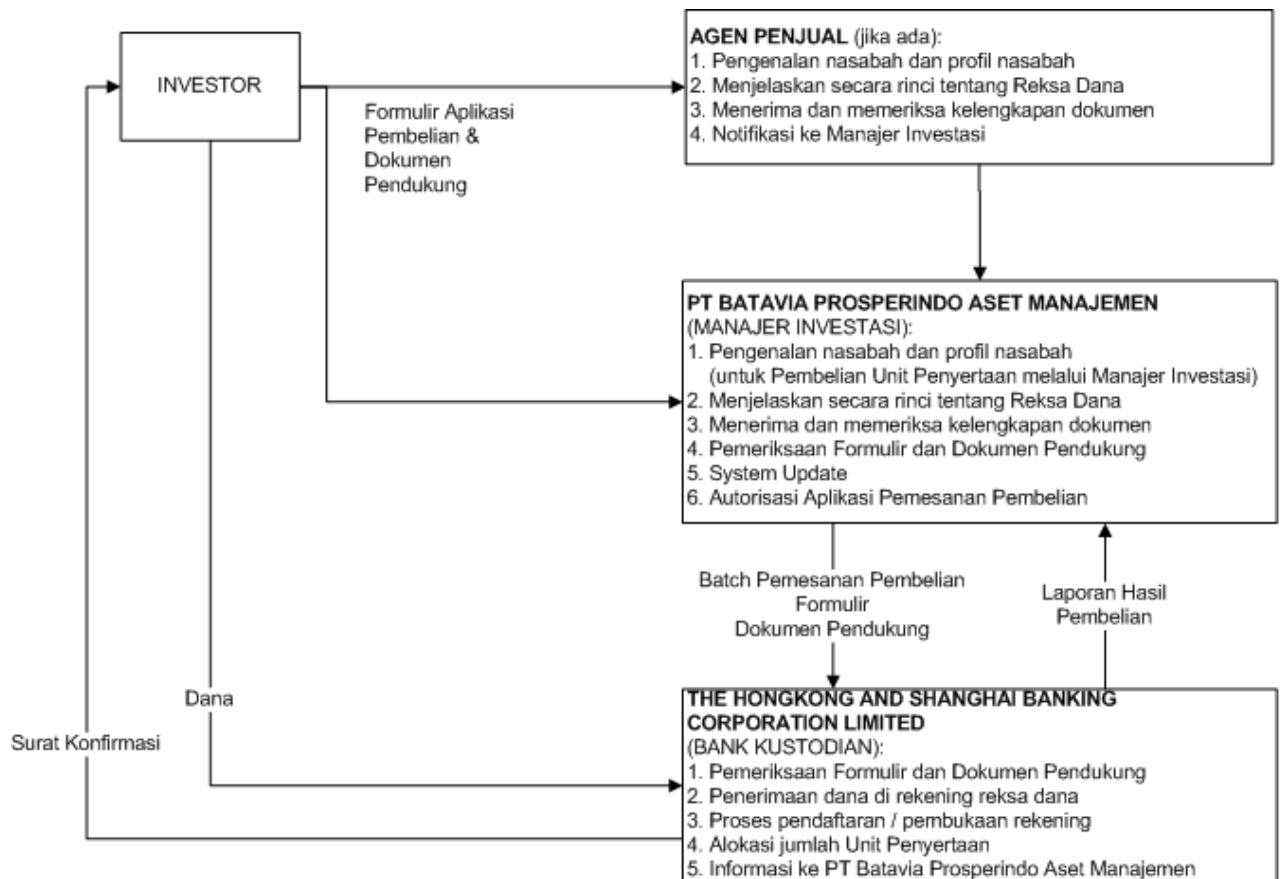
INVESTOR

Formulir Aplikasi Pembelian & Dokumen Pendukung

AGEN PENJUAL (jika ada):
1. Pengenalan nasabah dan profil nasabah
2. Menjelaskan secara rinci tentang Reksa Dana
3. Menerima dan memeriksa kelengkapan dokumen
4. Notifikasi ke Manajer Investasi

PT BATAVIA PROSPERINDO ASET MANAJEMEN
(MANAJER INVESTASI):
1. Pengenalan nasabah dan profil nasabah (untuk Pembelian Unit Penyertaan melalui Manajer Investasi)
2. Menjelaskan secara rinci tentang Reksa Dana
3. Menerima dan memeriksa kelengkapan dokumen
4. Pemeriksaan Formulir dan Dokumen Pendukung
5. System Update
6. Autorisasi Aplikasi Pemesanan Pembelian

Batch Pemesanan Pembelian
Formulir
Dokumen Pendukung

Laporan Hasil Pembelian

Dana

Surat Konfirmasi

THE HONGKONG AND SHANGHAI BANKING CORPORATION LIMITED
(BANK KUSTODIAN):
1. Pemeriksaan Formulir dan Dokumen Pendukung
2. Penerimaan dana di rekening reksa dana
3. Proses pendaftaran / pembukaan rekening
4. Alokasi jumlah Unit Penyertaan
5. Informasi ke PT Batavia Prosperindo Aset Manajemen